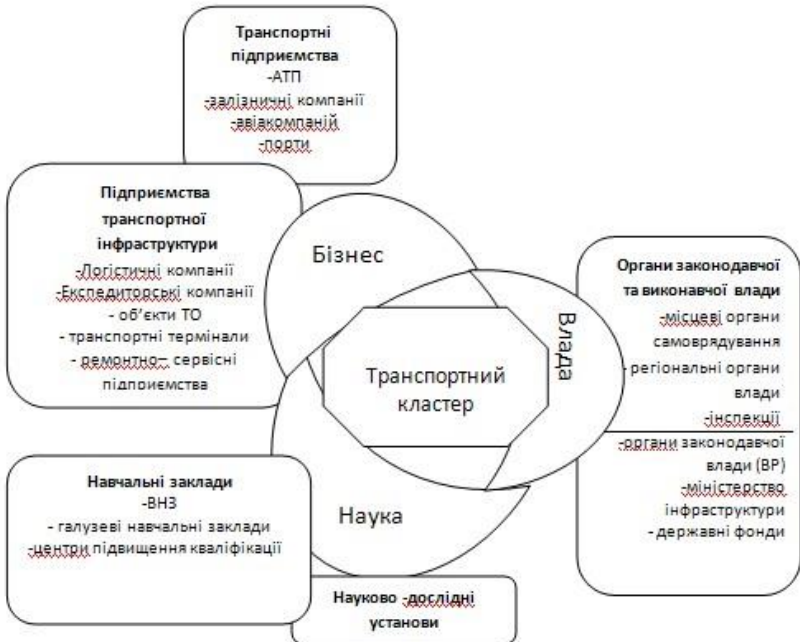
**Транспортні підприємства**
-АТП
-залізничні компанії
-авіакомпаній
-порти

**Підприємства транспортної інфраструктури**
-Логістичні компанії
-Експедиторські компанії
- об'єкти ТО
- транспортні термінали
- ремонтно– сервісні підприємства

Бізнес

Влада

Транспортний кластер

Наука

**Органи законодавчої та виконавчої влади**
-місцеві органи самоврядування
- регіональні органи влади
-інспекції
-органи законодавчої влади (ВР)
-міністерство інфраструктури
- державні фонди

**Навчальні заклади**
-ВНЗ
- галузеві навчальні заклади
-центри підвищення кваліфікації

**Науково -дослідні установи**